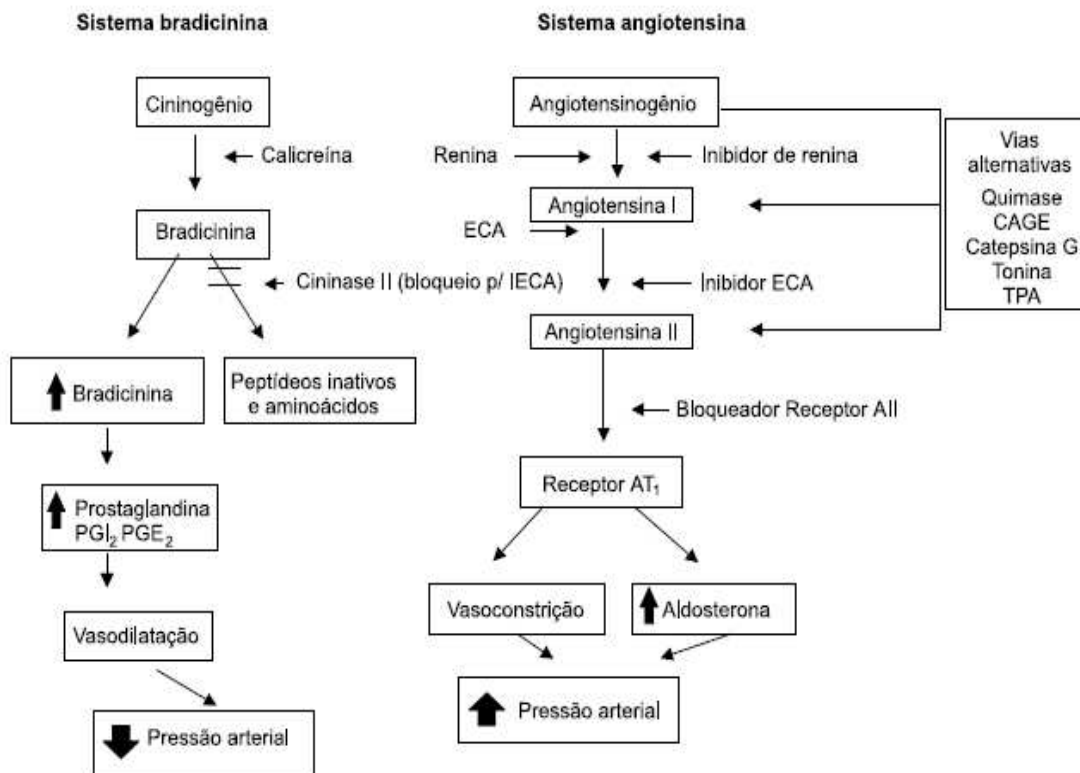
Sistema bradicinina

Cininogênio

Calicreína

Bradicinina

Cininase II (bloqueio p/ IECA)

Bradicinina

Peptídeos inativos e aminoácidos

Prostaglandina $PGI_2$ $PGE_2$

Vasodilatação

Pressão arterial

Sistema angiotensina

Angiotensinogênio

Renina

Inibidor de renina

Angiotensina I

ECA

Inibidor ECA

Angiotensina II

Bloqueador Receptor AII

Receptor $AT_1$

Vasoconstrição

Aldosterona

Pressão arterial

Vias alternativas
Quimase
CAGE
Catepsina G
Tonina
TPA